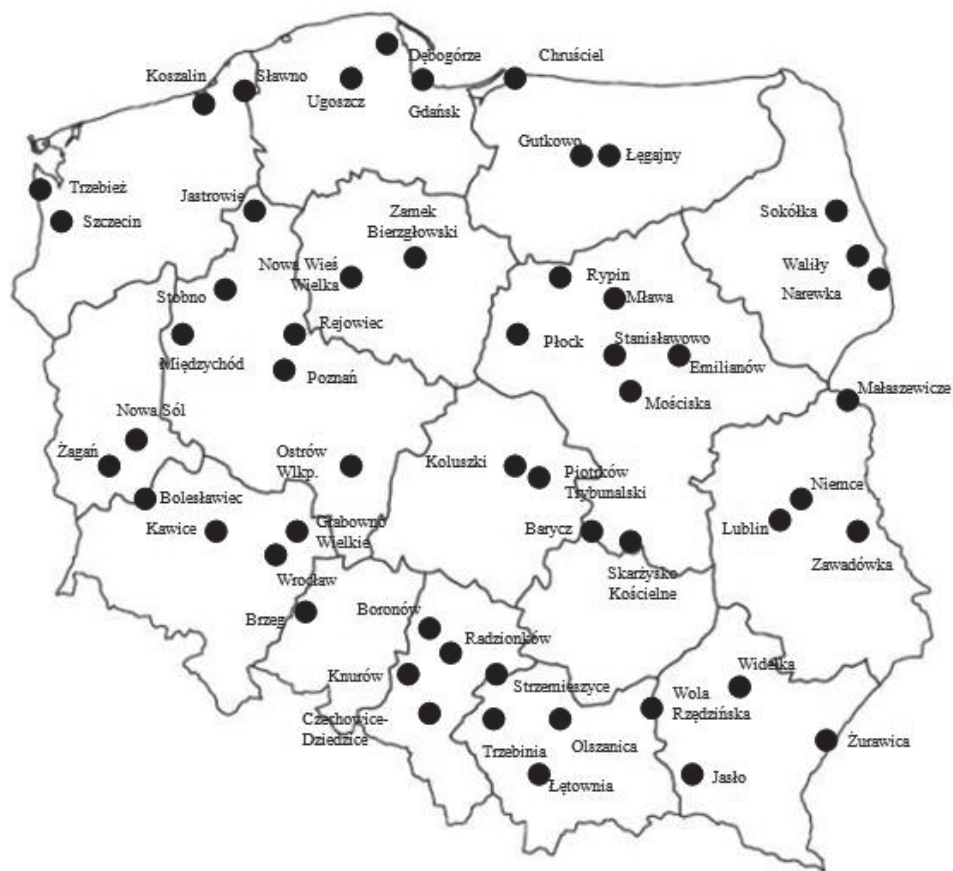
Koszalin
Sławno
Ugoszcz
Dębogórze
Gdańsk
Chruściel
Gutkowo
Łęgajny
Trzebież
Szczecin
Jastrowie
Zamek Bierzgłowski
Sokółka
Nowa Wieś Wielka
Rypin
Waliły
Narewka
Stobno
Mława
Rejowiec
Płock
Stanisławowo
Międzychód
Poznań
Emilianów
Mościska
Małaszewicze
Nowa Sól
Żagań
Ostrów Wlkp.
Koluszki
Piotrków Trybunalski
Niemce
Bolesławiec
Kawice
Głabowno Wielkie
Barycz
Lublin
Zawadówka
Wrocław
Skarżysko Kościelne
Brzeg
Boronów
Radzionków
Widełka
Knurów
Strzemieszyce
Wola Rzędzińska
Czechowice-Dziedzice
Trzebinia
Olszanica
Żurawica
Łętownia
Jasło